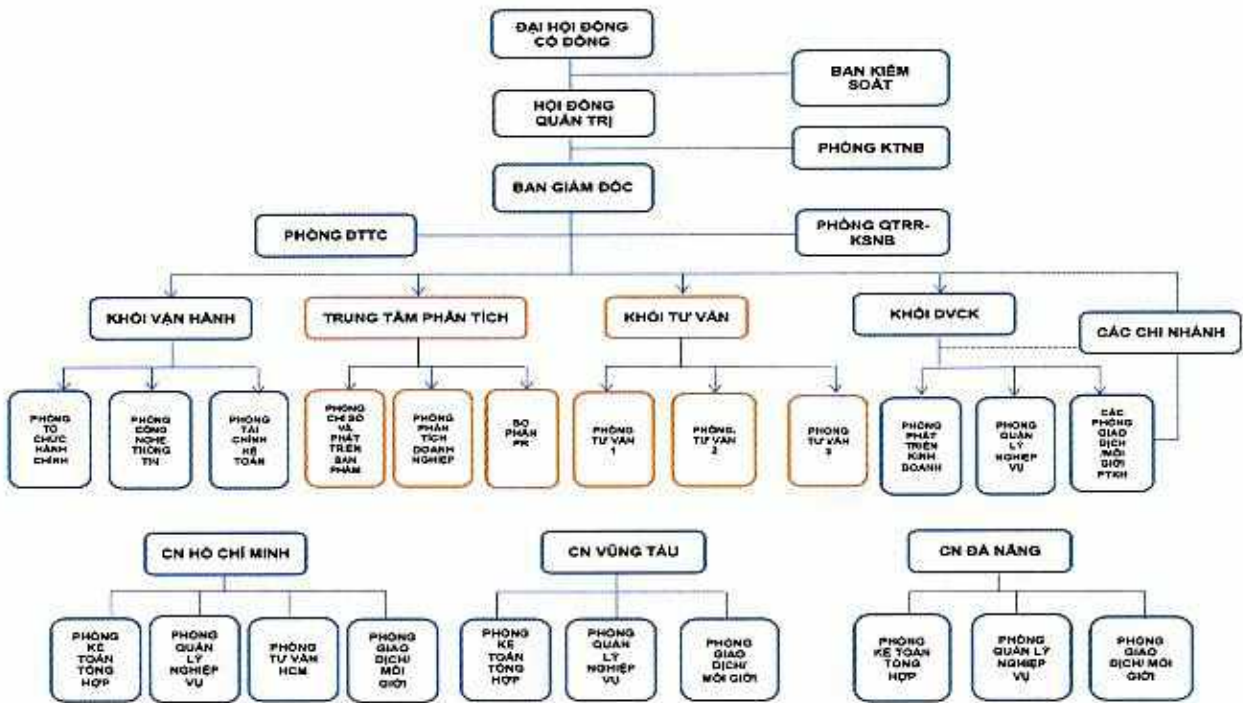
ĐẠI HỘI ĐỒNG CỔ ĐÔNG

BAN KIỂM SOÁT

HỘI ĐỒNG QUẢN TRỊ

PHÒNG KTNB

BAN GIÁM ĐỐC

PHÒNG ĐTTC

PHÒNG QTRR-KSNB

KHỐI VẬN HÀNH

TRUNG TÂM PHÂN TÍCH

KHỐI TƯ VẤN

KHỐI DVCK

CÁC CHI NHÁNH

PHÒNG TỔ CHỨC HÀNH CHÍNH

PHÒNG CÔNG NGHỆ THÔNG TIN

PHÒNG TÀI CHÍNH KẾ TOÁN

PHÒNG CHỈ SỐ VÀ PHÁT TRIỂN SẢN PHẨM

PHÒNG PHÂN TÍCH DOANH NGHIỆP

BỘ PHẬN PR

PHÒNG TƯ VẤN 1

PHÒNG TƯ VẤN 2

PHÒNG TƯ VẤN 3

PHÒNG PHÁT TRIỂN KINH DOANH

PHÒNG QUẢN LÝ NGHIỆP VỤ

CÁC PHÒNG GIAO DỊCH /MÔI GIỚI PTKH

CN HỒ CHÍ MINH

PHÒNG KẾ TOÁN TỔNG HỢP

PHÒNG QUẢN LÝ NGHIỆP VỤ

PHÒNG TƯ VẤN HCM

PHÒNG GIAO DỊCH/ MÔI GIỚI

CN VŨNG TÀU

PHÒNG KẾ TOÁN TỔNG HỢP

PHÒNG QUẢN LÝ NGHIỆP VỤ

PHÒNG GIAO DỊCH/ MÔI GIỚI

CN ĐÀ NẴNG

PHÒNG KẾ TOÁN TỔNG HỢP

PHÒNG QUẢN LÝ NGHIỆP VỤ

PHÒNG GIAO DỊCH/ MÔI GIỚI